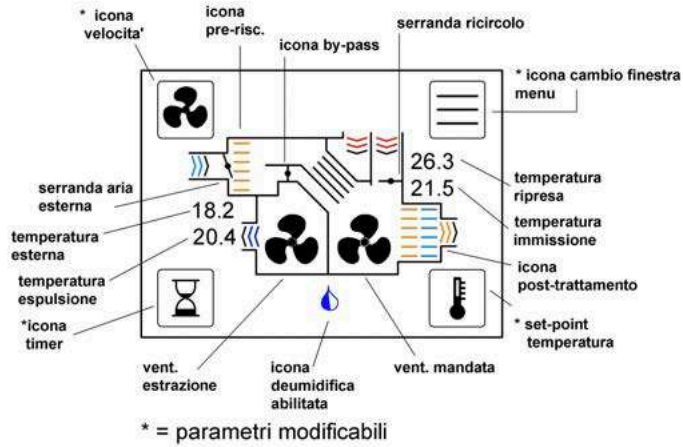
* icona velocita'

icona pre-risc.

icona by-pass

serranda ricircolo

* icona cambio finestra menu

serranda aria esterna

26.3

21.5

temperatura ripresa

temperatura immissione

18.2

20.4

temperatura esterna

temperatura espulsione

icona post-trattamento

*icona timer

* set-point temperatura

vent. estrazione

icona deumidifica abilitata

vent. mandata

* = parametri modificabili